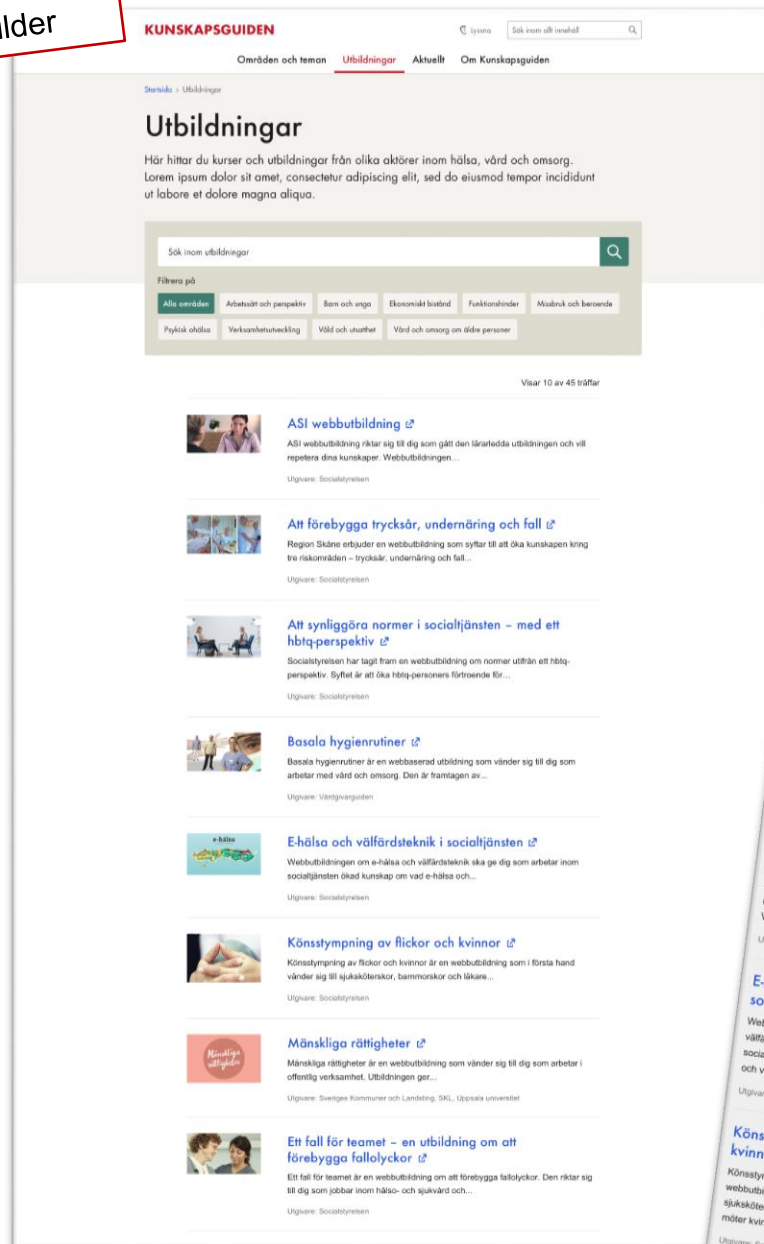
lder

KUNSKAPSGUIDEN

Lyssna

Sök inom allt innehåll

Områden och teman

Utbildningar

Aktuellt

Om Kunskapsguiden

Startsida > Utbildningar

Utbildningar

Här hittar du kurser och utbildningar från olika aktörer inom hälsa, vård och omsorg. Lorem ipsum dolor sit amet, consectetur adipiscing elit, sed do eiusmod tempor incididunt ut labore et dolore magna aliqua.

Sök inom utbildningar

Filtrera på

Alla områden

Arbetssätt och perspektiv

Barn och unga

Ekonomiskt bistånd

Funktionshinder

Missbruk och beroende

Psykisk ohälsa

Verksamhetsutveckling

Våld och utsatthet

Vård och omsorg om äldre personer

Visar 10 av 45 träffar

ASI webbutbildning

ASI webbutbildning riktar sig till dig som gått den lärarledda utbildningen och vill repetera dina kunskaper. Webbutbildningen...

Utgivare: Socialstyrelsen

Att förebygga trycksår, undernäring och fall

Region Skåne erbjuder en webbutbildning som syftar till att öka kunskapen kring tre riskområden – trycksår, undernäring och fall...

Utgivare: Socialstyrelsen

Att synliggöra normer i socialtjänsten – med ett hbtq-perspektiv

Socialstyrelsen har tagit fram en webbutbildning om normer utifrån ett hbtq-perspektiv. Syftet är att öka hbtq-personers förtroende för...

Utgivare: Socialstyrelsen

Basala hygienrutiner

Basala hygienrutiner är en webbaserad utbildning som vänder sig till dig som arbetar med vård och omsorg. Den är framtagen av...

Utgivare: Vårdgivarguiden

e-hälsa

E-hälsa och välfärdsteknik i socialtjänsten

Webbutbildningen om e-hälsa och välfärdsteknik ska ge dig som arbetar inom socialtjänsten ökad kunskap om vad e-hälsa och...

Utgivare: Socialstyrelsen

Könsstympning av flickor och kvinnor

Könsstympning av flickor och kvinnor är en webbutbildning som i första hand vänder sig till sjuksköterskor, barnmorskor och läkare...

Utgivare: Socialstyrelsen

Mänskliga rättigheter

Mänskliga rättigheter

Mänskliga rättigheter är en webbutbildning som vänder sig till dig som arbetar i offentlig verksamhet. Utbildningen ger...

Utgivare: Sveriges Kommuner och Landsting, SKL, Uppsala universitet

Ett fall för teamet – en utbildning om att förebygga fallolyckor

Ett fall för teamet är en webbutbildning om att förebygga fallolyckor. Den riktar sig till dig som jobbar inom hälso- och sjukvård och...

Utgivare: Socialstyrelsen

E-
so
Web
välfä
socia
och v
Utgivare

Köns
kvinn
Könsstyn
webbutbi
sjuksköte
möter kvin
Utgivare